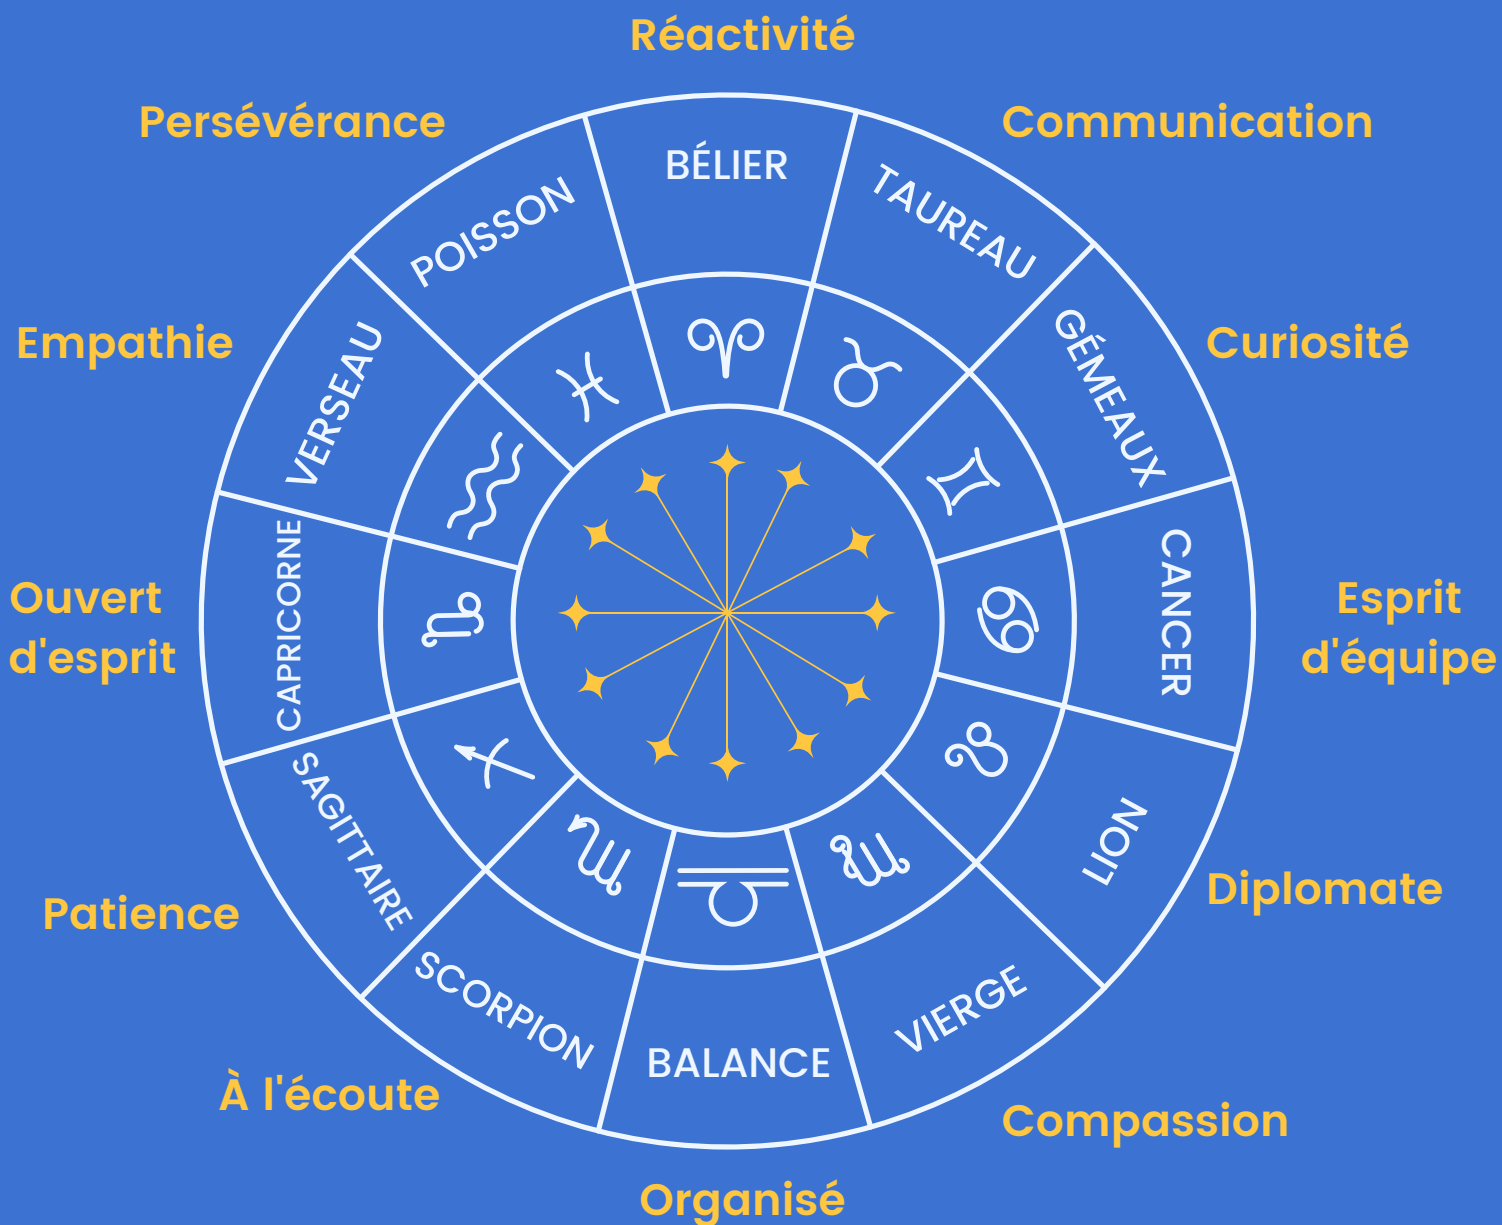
Réactivité
Communication
Curiosité
Esprit d'équipe
Diplomate
Compassion
Organisé
À l'écoute
Patience
Ouvert d'esprit
Empathie
Persévérance

BÉLIER
TAUREAU
GÉMEAUX
CANCER
LION
VIERGE
BALANCE
SCORPION
SAGITTAIRE
CAPRICORNE
VERSEAU
POISSON

♈ ♉ ♊ ♋ ♌ ♍ ♎ ♏ ♐ ♑ ♒ ♓